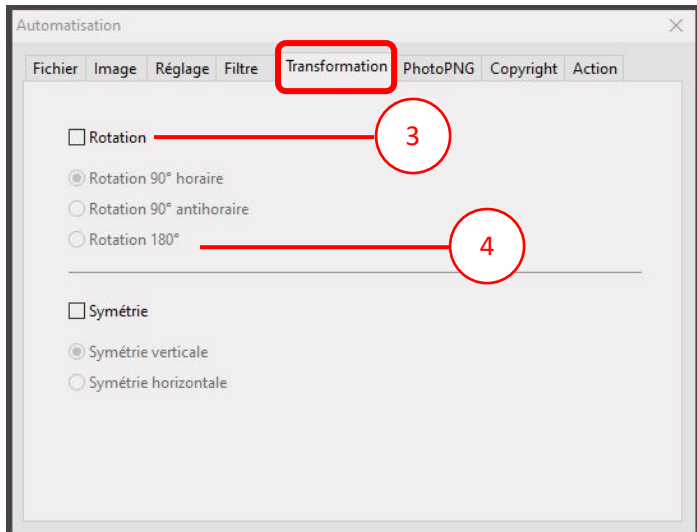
Automatisation

Fichier | Image | Réglage | Filtre | Transformation | PhotoPNG | Copyright | Action

Rotation

3

Rotation 90° horaire

Rotation 90° antihoraire

Rotation 180°

4

Symétrie

Symétrie verticale

Symétrie horizontale